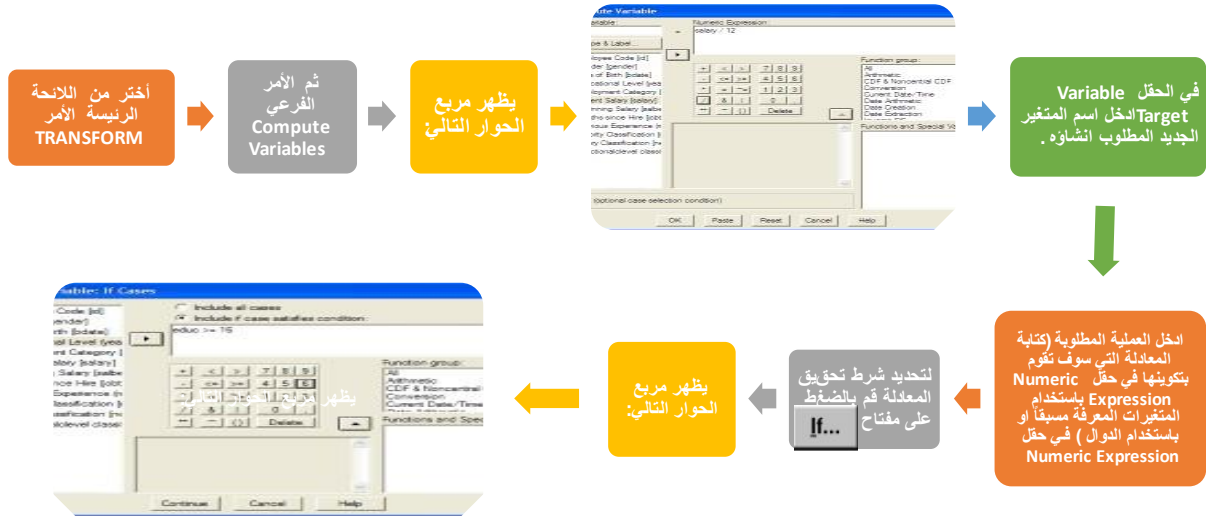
أختر من اللائحة الرئيسة الأمر TRANSFORM

ثم الأمر الفرعي Compute Variables

يظهر مربع الحوار التالي:

ute Variable
ariable:
Numeric Expression:
salary / 12
pe & Label...
loyee Code [id]
der [gender]
e of Birth [bdate]
cational Level (yea
loyment Category [
rent Salary [salary]
inning Salary [salbe
ths since Hire [jobt
ious Experience (m
ority Classification [
ority Classification [m
cational level classi
+ < > 7 8 9
- <= >= 4 5 6
* = ~= 1 2 3
/ & | 0 .
** ~ ( ) Delete
Function group:
All
Arithmetic
CDF & Noncentral CDF
Conversion
Current Date/Time
Date Arithmetic
Date Creation
Date Extraction
Functions and Special Va
(optional case selection condition)
OK Paste Reset Cancel Help

في الحقل Variable Targetادخل اسم المتغير الجديد المطلوب انشاؤه.

ادخل العملية المطلوبة (كتابة المعادلة التي سوف تقوم بتكوينها في حقل Numeric Expression باستخدام المتغيرات المعرفة مسبقاً او باستخدام الدوال ) في حقل Numeric Expression

لتحديد شرط تحقيق المعادلة قم بالضغط على مفتاح
If...

يظهر مربع الحوار التالي:

iable: If Cases
Code [id]
ender]
rth [bdate]
al Level (yea
ent Category [
alary [salary]
Salary [salbe
nce Hire [jobt
Experience (m
lassification [
lassification [m
al level classi
Include all cases
Include if case satisfies condition:
educ >= 16
+ < > 7 8 9
- <= >= 4 5 6
* = ~= 1 2 3
/ & | 0 .
** ~ ( ) Delete
Function group:
All
Arithmetic
CDF & Noncentral
Conversion
Current Date/Time
Functions and Spec
Continue Cancel Help